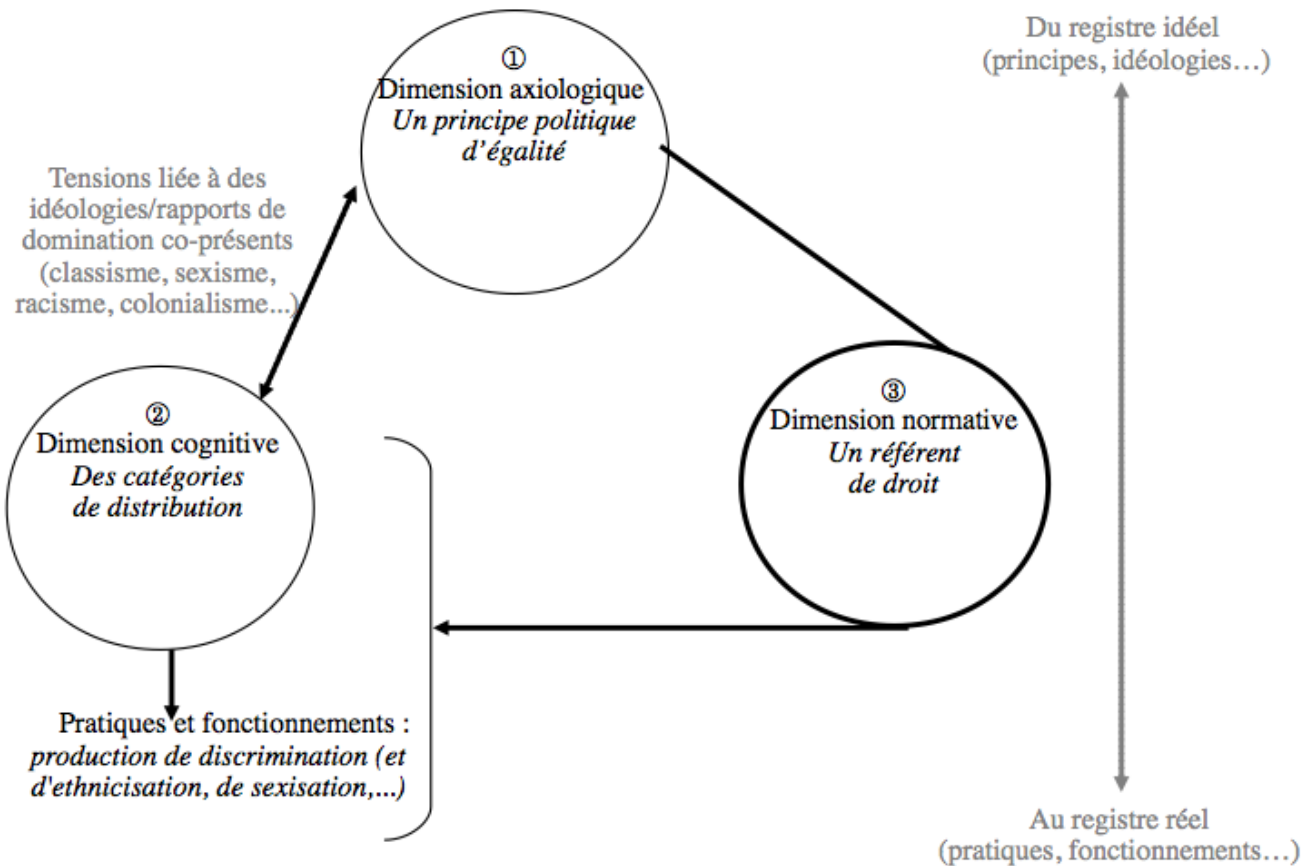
Du registre idéel
(principes, idéologies…)

①
Dimension axiologique
*Un principe politique d'égalité*

Tensions liée à des idéologies/rapports de domination co-présents (classisme, sexisme, racisme, colonialisme...)

②
Dimension cognitive
*Des catégories de distribution*

③
Dimension normative
*Un référent de droit*

Pratiques et fonctionnements : *production de discrimination (et d'ethnicisation, de sexisation,...)*

Au registre réel
(pratiques, fonctionnements…)